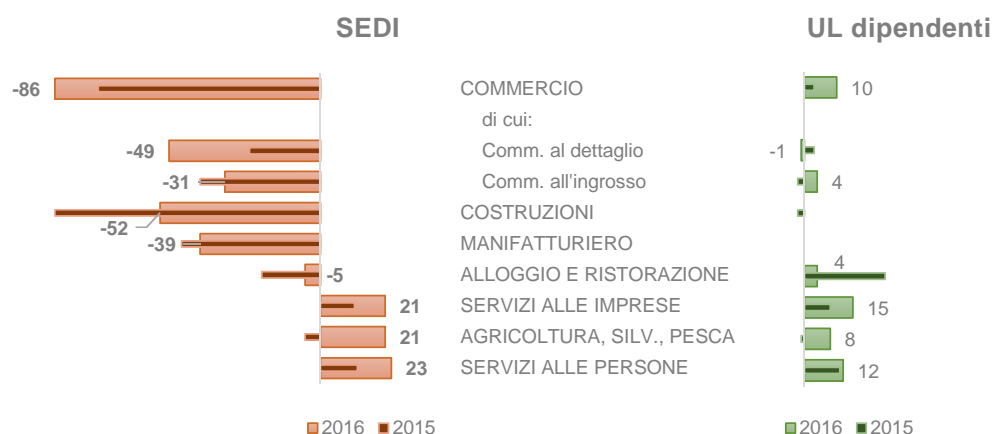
SEDI

UL dipendenti

-86
COMMERCIO
10

di cui:

-49
Comm. al dettaglio
-1

-31
Comm. all'ingrosso
4

COSTRUZIONI

-52

-39
MANIFATTURIERO

-5
ALLOGGIO E RISTORAZIONE
4

21
SERVIZI ALLE IMPRESE
15

21
AGRICOLTURA, SILV., PESCA
8

23
SERVIZI ALLE PERSONE
12

2016 2015

2016 2015